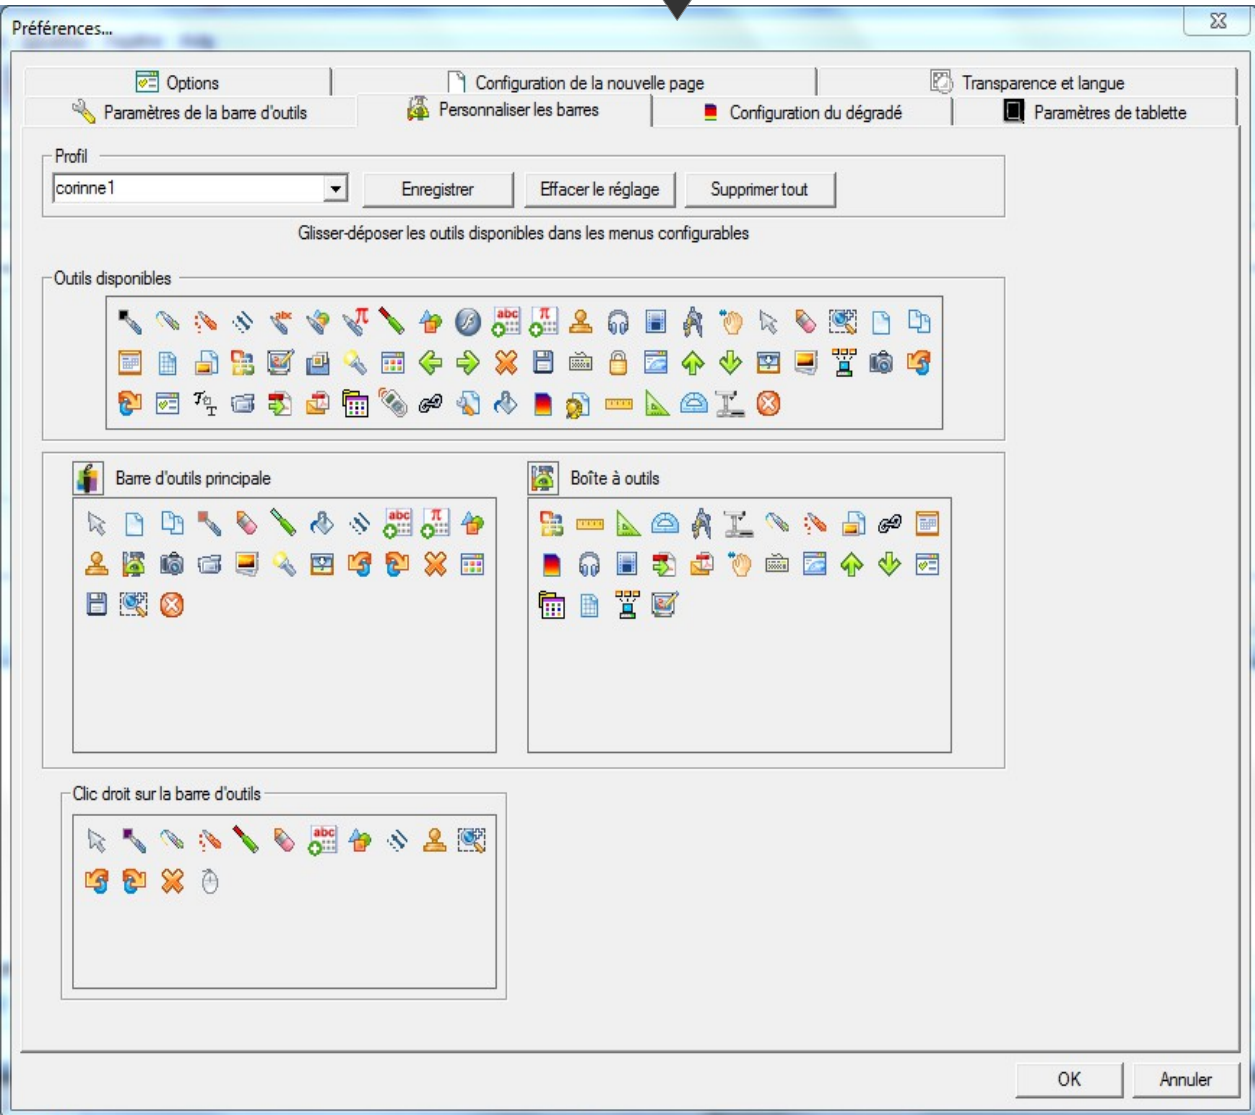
Préférences...

Options | Configuration de la nouvelle page | Transparence et langue
Paramètres de la barre d'outils | Personnaliser les barres | Configuration du dégradé | Paramètres de tablette

Profil
corinne1
Enregistrer
Effacer le réglage
Supprimer tout

Glisser-déposer les outils disponibles dans les menus configurables

Outils disponibles

Barre d'outils principale

Boîte à outils

Clic droit sur la barre d'outils

OK
Annuler